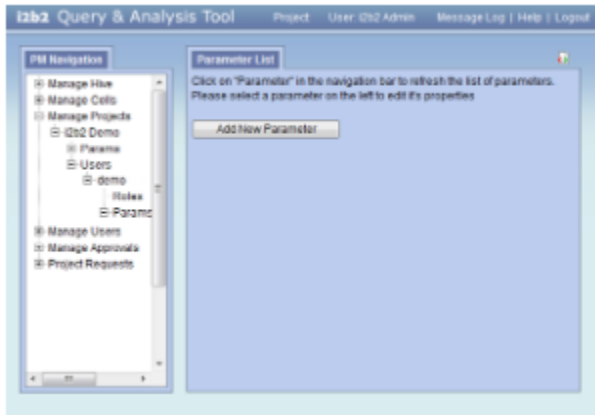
i2b2 Query & Analysis Tool

Project User: i2b2 Admin Message Log | Help | Logout

PM Navigation

⊞ Manage Hive
⊞ Manage Cells
⊟ Manage Projects
⊟ i2b2 Demo
⊞ Params
⊟ Users
⊟ demo
Roles
⊟ Paramo
⊞ Manage Users
⊞ Manage Approvals
⊞ Project Requests

Parameter List

Click on "Parameter" in the navigation bar to refresh the list of parameters.
Please select a parameter on the left to edit it's properties

Add New Parameter